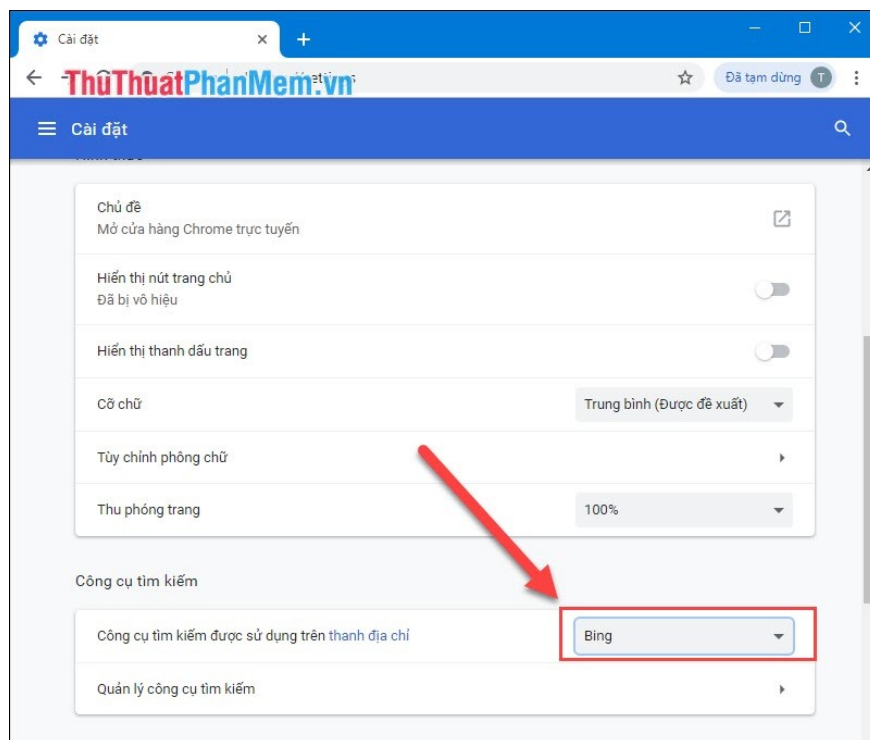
Cài đặt

ThuThuatPhanMem.vn

Đã tạm dừng T

Cài đặt

Chủ đề
Mở cửa hàng Chrome trực tuyến

Hiển thị nút trang chủ
Đã bị vô hiệu

Hiển thị thanh dấu trang

Cỡ chữ
Trung bình (Được đề xuất)

Tùy chỉnh phông chữ

Thu phóng trang
100%

Công cụ tìm kiếm

Công cụ tìm kiếm được sử dụng trên thanh địa chỉ
Bing

Quản lý công cụ tìm kiếm